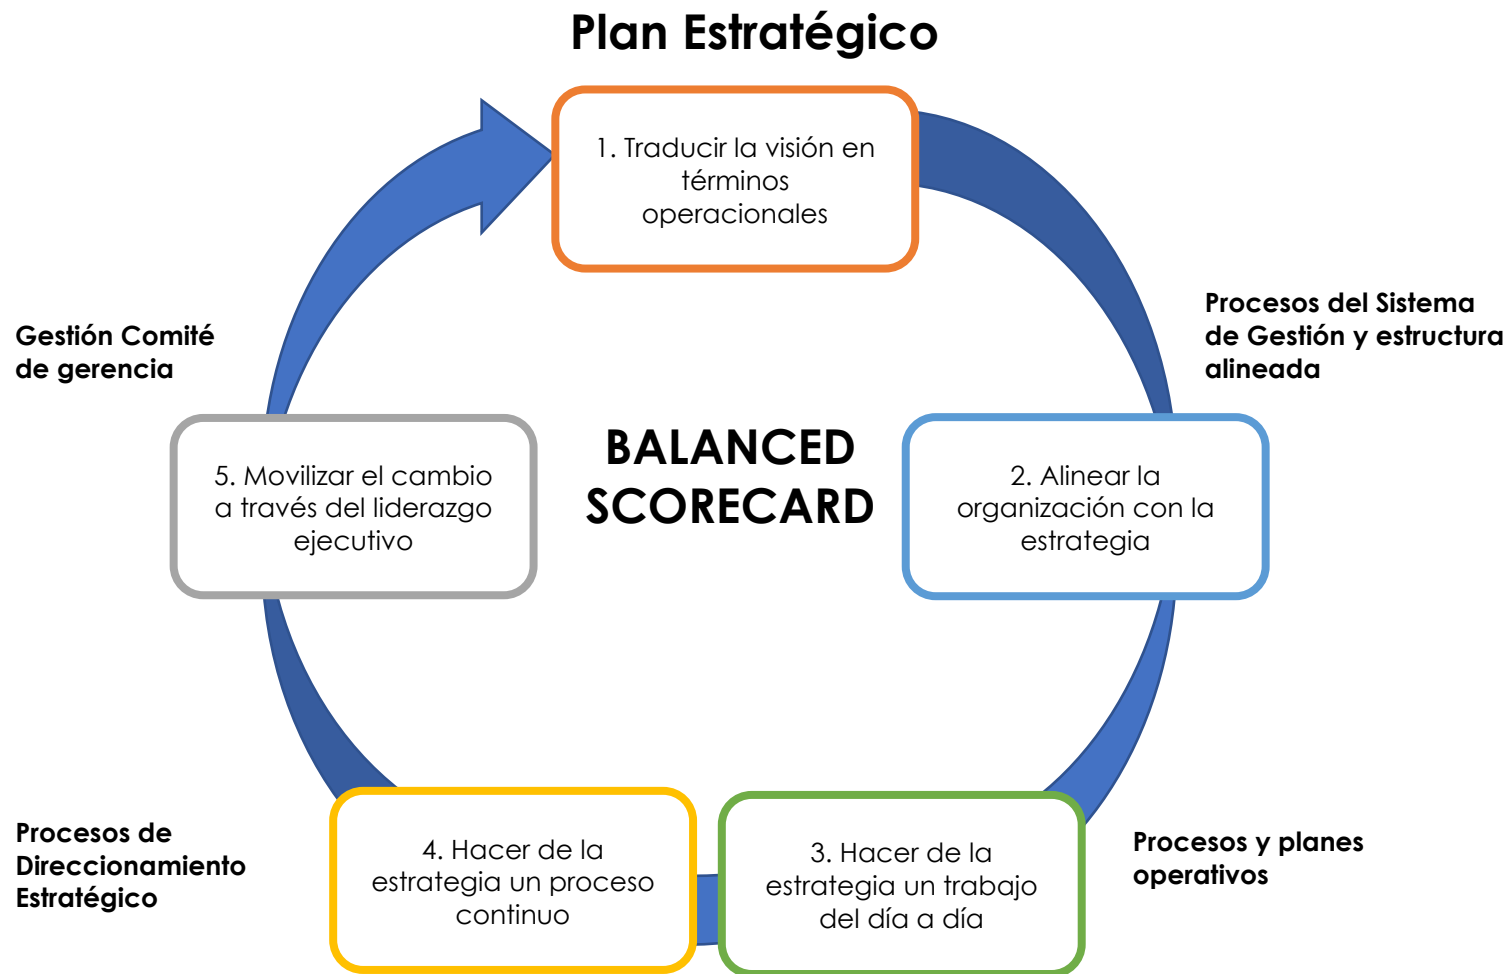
Plan Estratégico

1. Traducir la visión en términos operacionales

Procesos del Sistema de Gestión y estructura alineada

Gestión Comité de gerencia

BALANCED SCORECARD

5. Movilizar el cambio a través del liderazgo ejecutivo

2. Alinear la organización con la estrategia

Procesos de Direccionamiento Estratégico

4. Hacer de la estrategia un proceso continuo

3. Hacer de la estrategia un trabajo del día a día

Procesos y planes operativos